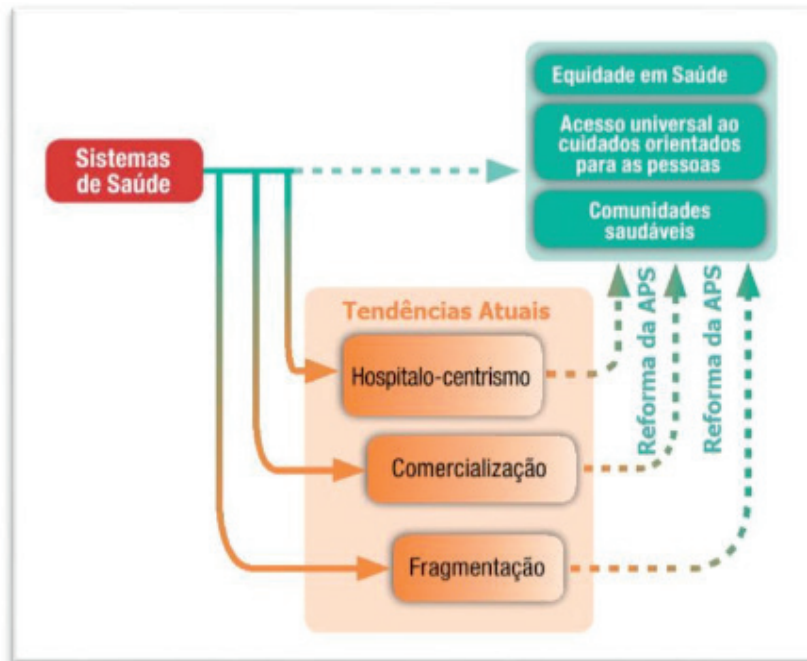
Sistemas de Saúde

Equidade em Saúde

Acesso universal ao cuidados orientados para as pessoas

Comunidades saudáveis

Tendências Atuais

Hospitalo-centrismo

Comercialização

Fragmentação

Reforma da APS

Reforma da APS